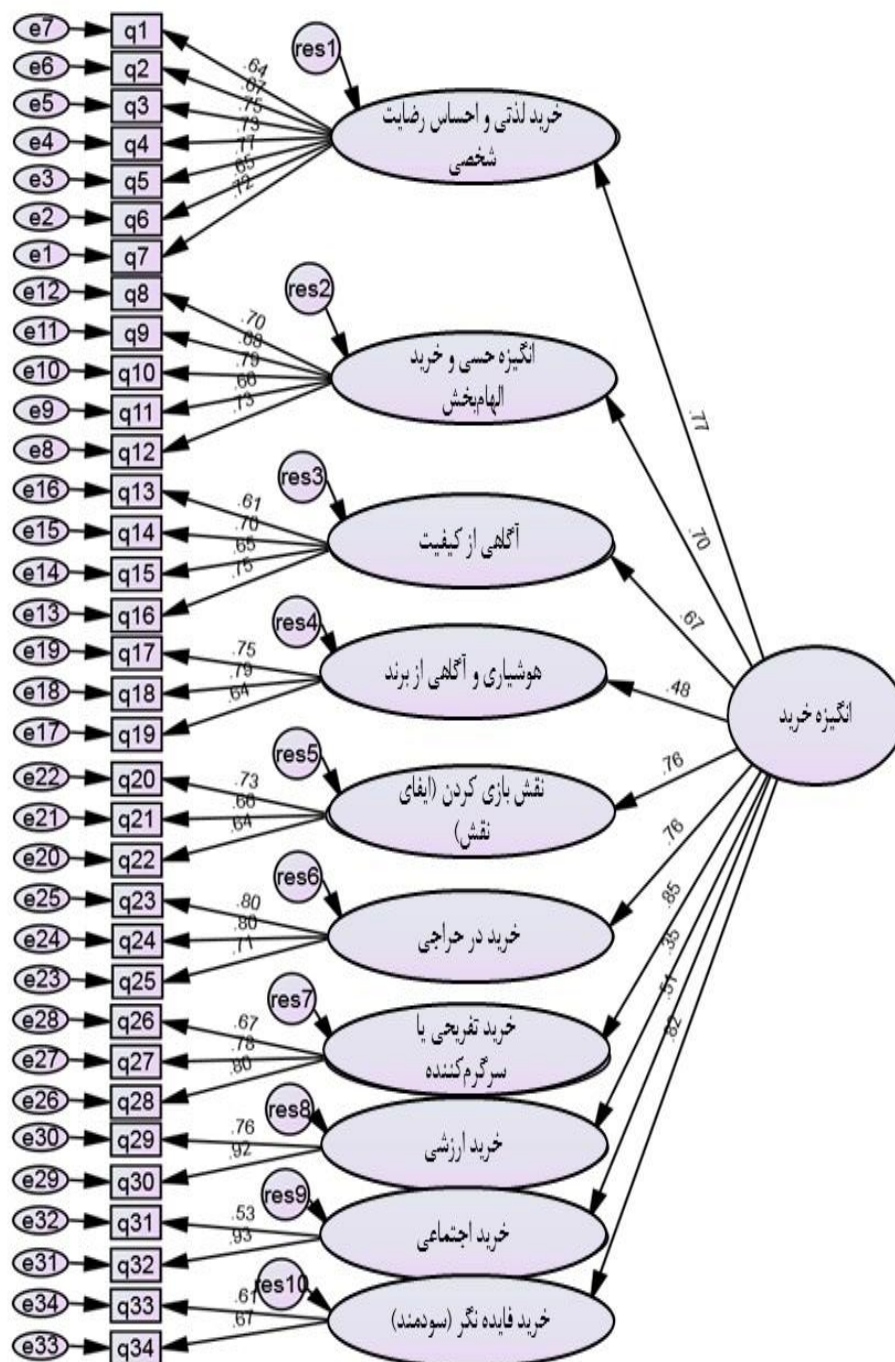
e7 q1
e6 q2
e5 q3
e4 q4
e3 q5
e2 q6
e1 q7
.64 .67 .75 .73 .77 .65 .72
res1
خرید لذتی و احساس رضایت شخصی

e12 q8
e11 q9
e10 q10
e9 q11
e8 q12
.70 .68 .79 .66 .73
res2
انگیزه حسی و خرید الهامبخش

e16 q13
e15 q14
e14 q15
e13 q16
.61 .70 .65 .76
res3
آگاهی از کیفیت

e19 q17
e18 q18
e17 q19
.75 .79 .64
res4
هوشیاری و آگاهی از برند

e22 q20
e21 q21
e20 q22
.73 .66 .64
res5
نقش بازی کردن (ایفای نقش)

e25 q23
e24 q24
e23 q25
.80 .80 .71
res6
خرید در حراجی

e28 q26
e27 q27
e26 q28
.67 .78 .80
res7
خرید تفریحی یا سرگرم‌کننده

e30 q29
e29 q30
.76 .92
res8
خرید ارزشی

e32 q31
e31 q32
.53 .93
res9
خرید اجتماعی

e34 q33
e33 q34
.61 .67
res10
خرید فایده نگر (سودمند)

.77 .70 .67 .48 .76 .76 .85 .35 .51 .82
انگیزه خرید